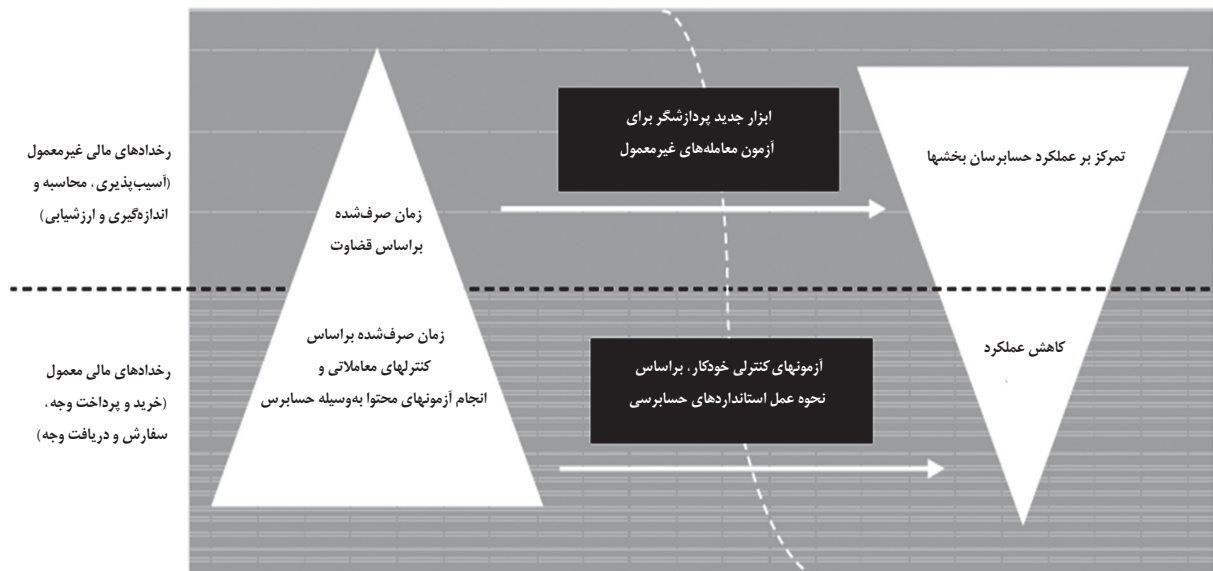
رخدادهای مالی غیرمعمول
(آسیب‌پذیری، محاسبه و اندازه‌گیری و ارزشیابی)

زمان صرف‌شده
براساس قضاوت

ابزار جدید پردازشگر برای
آزمون معامله‌های غیرمعمول

تمرکز بر عملکرد حسابرسان بخشها

رخدادهای مالی معمول
(خرید و پرداخت وجه،
سفارش و دریافت وجه)

زمان صرف‌شده براساس
کنترلهای معاملاتی و
انجام آزمونهای محتوا به‌وسیله حسابرس

آزمونهای کنترلی خودکار، براساس
نحوه عمل استانداردهای حسابرسی

کاهش عملکرد